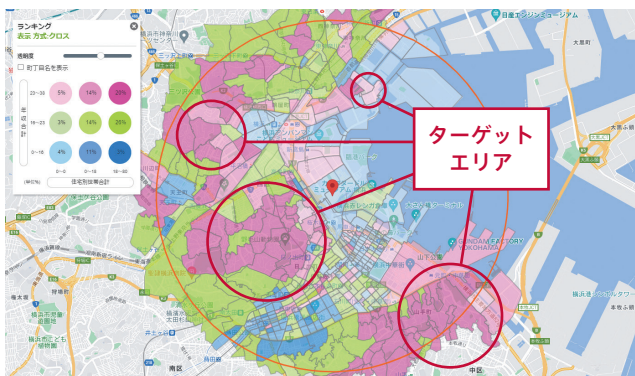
ランキング
表示 方式:クロス

透明度

町丁目名を表示

23~33
16~23
0~16

世帯年収合計

5%
14%
25%
3%
14%
25%
4%
11%
3%

0~0
0~16
16~60

(単位%)

住宅別世帯合計

ターゲット
エリア

日産エンジンミュージアム
大黒町
大黒ふ頭
GUNDAM FACTORY YOKOHAMA
山下公園
横浜ベイブリッジ
本牧ふ頭
中区
南区
横浜ランドマークタワー
赤レンガ倉庫
横浜マリンタワー